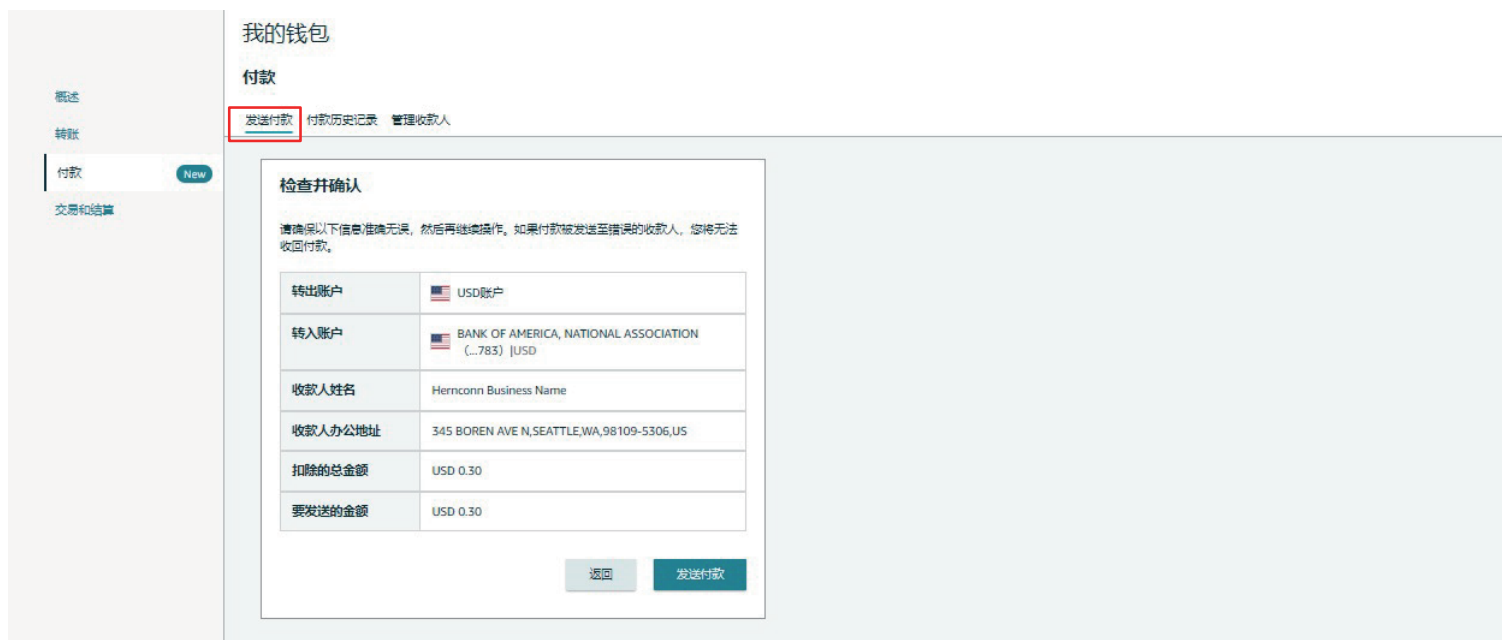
我的钱包

付款

概述
转账
付款 New
交易和结算

发送付款 付款历史记录 管理收款人

检查并确认

请确保以下信息准确无误，然后再继续操作。如果付款被发送至错误的收款人，您将无法收回付款。

| 转出账户 | USD账户 |
|---|---|
| 转入账户 | BANK OF AMERICA, NATIONAL ASSOCIATION （...783）\|USD |
| 收款人姓名 | Hernconn Business Name |
| 收款人办公地址 | 345 BOREN AVE N,SEATTLE,WA,98109-5306,US |
| 扣除的总金额 | USD 0.30 |
| 要发送的金额 | USD 0.30 |

返回 发送付款